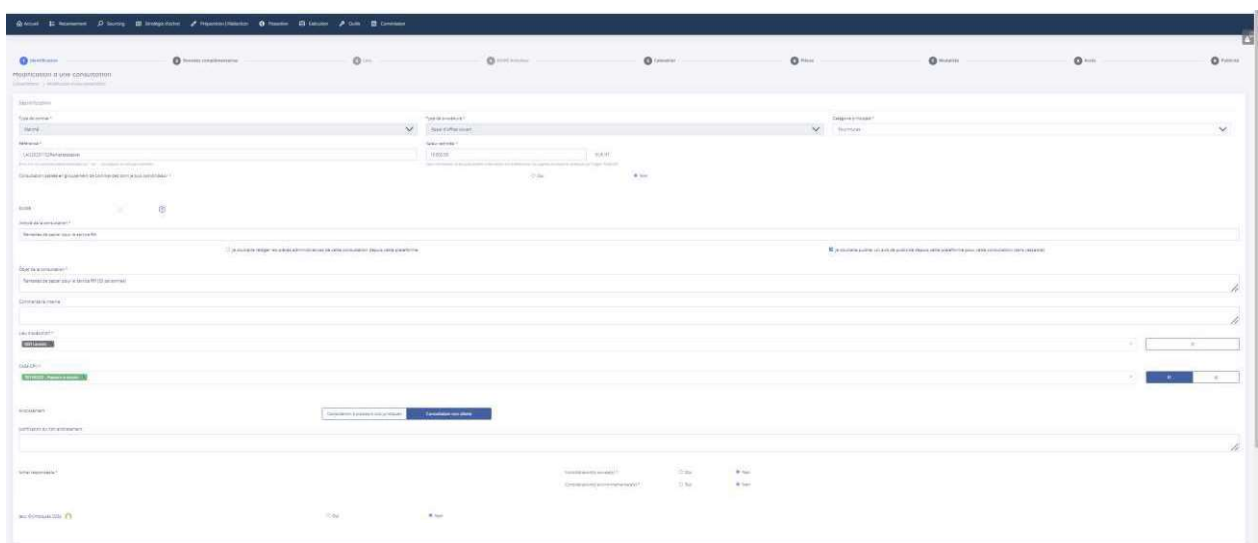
Accueil Recensement Sourcing Stratégie Achat Préparation / Rédaction Passation Exécution Outils Connaissance

Identification Données complémentaires Lots DUME Acheteur Calendrier Pièces Modalités Avis Publicité

Modification d'une consultation

Consultation > Modification d'une consultation

Identification

Type de contrat *
Marché

Type de procédure *
Appel d'offres ouvert

Catégorie principale *
Fournitures

Référence *

Statut *

Consultation passée en groupement de commandes ou par une centrale d'achat ? *
Oui Non

Accès

Intitulé de la consultation *
Ramettes de papier pour le service RH

Je souhaite rédiger les pièces administratives de cette consultation depuis cette plateforme.

Je souhaite publier un avis de publicité depuis cette plateforme pour cette consultation (sans passation)

Objet de la consultation *
Ramettes de papier pour le service RH (25 ramettes)

Commentaire interne

Lieu d'exécution *

Code CPV *

Allotissement
Consultation à plusieurs lots
Consultation non allotie

Justification du non allotissement

Achat responsable *

Considérations sociales ? *
Oui Non

Considérations environnementales ? *
Oui Non

Jeux Olympiques 2024
Oui Non